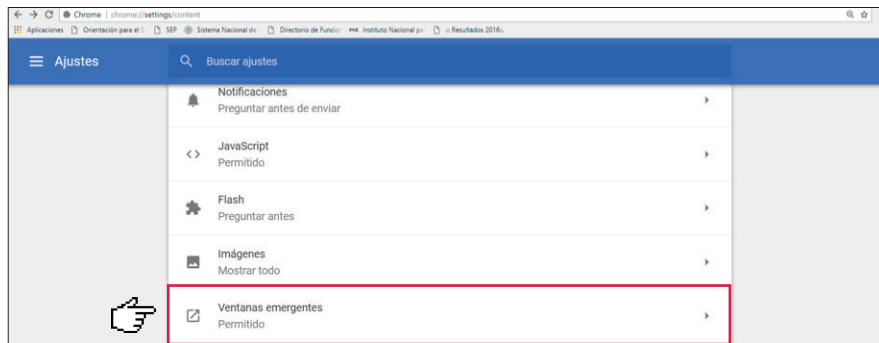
Chrome | chrome://settings/content

Aplicaciones Orientación para el S SEP Sistema Nacional de Directorio de Funcio Instituto Nacional pa Resultados 2016 c

Ajustes

Buscar ajustes

Notificaciones
Preguntar antes de enviar

JavaScript
Permitido

Flash
Preguntar antes

Imágenes
Mostrar todo

Ventanas emergentes
Permitido